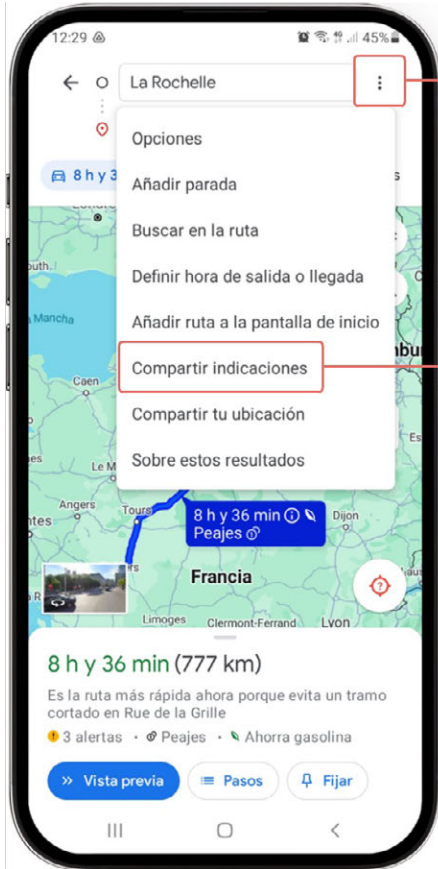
12:29 45%

La Rochelle

Opciones
Añadir parada
Buscar en la ruta
Definir hora de salida o llegada
Añadir ruta a la pantalla de inicio
Compartir indicaciones
Compartir tu ubicación
Sobre estos resultados

8 h y 3

Mancha
Caen
Tours
8 h y 36 min
Peajes
Dijon
Francia
Limoges
Clermont-Ferrand
Lyon

8 h y 36 min (777 km)
Es la ruta más rápida ahora porque evita un tramo cortado en Rue de la Grille
3 alertas · Peajes · Ahorra gasolina

Vista previa
Pasos
Fijar